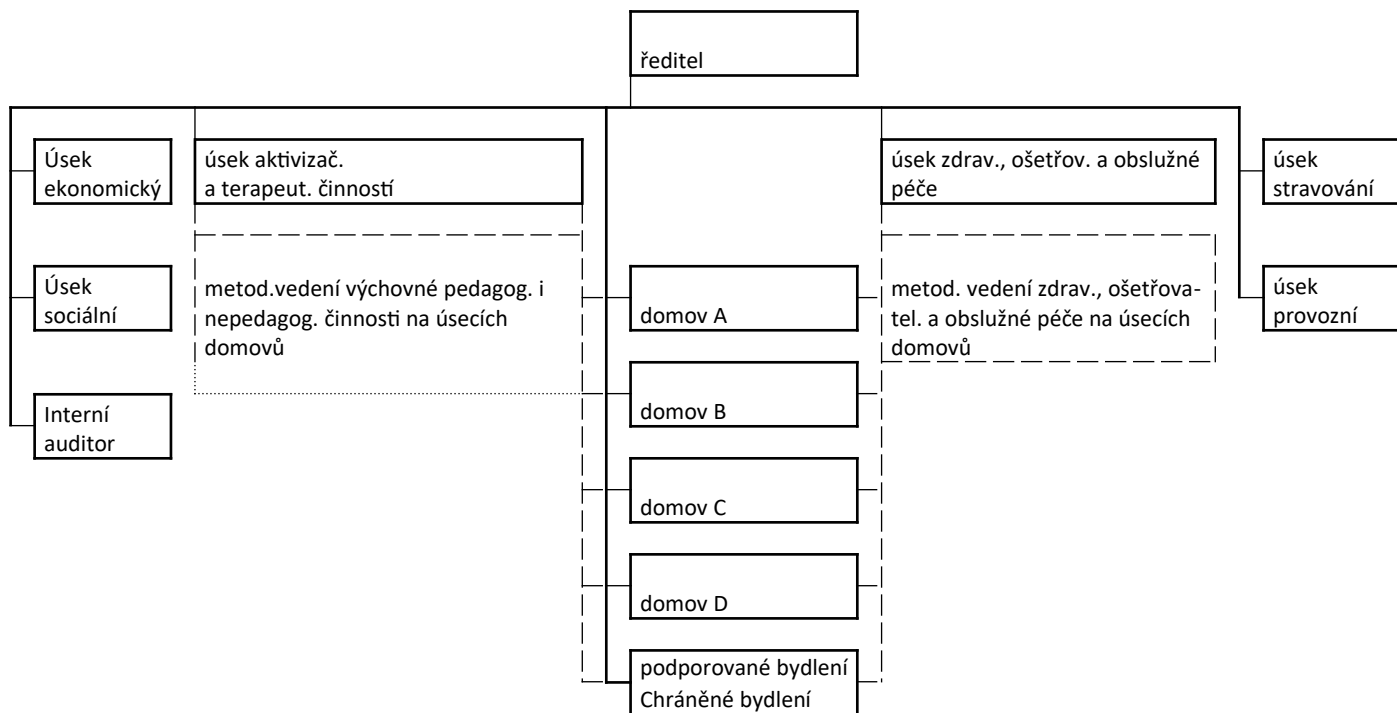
ředitel

Úsek ekonomický

Úsek sociální

Interní auditor

úsek aktivizač. a terapeut. činností

metod.vedení výchovné pedagog. i nepedagog. činnosti na úsecích domovů

domov A

domov B

domov C

domov D

podporované bydlení
Chráněné bydlení

úsek zdrav., ošetřov. a obslužné péče

metod. vedení zdrav., ošetřovatel. a obslužné péče na úsecích domovů

úsek stravování

úsek provozní